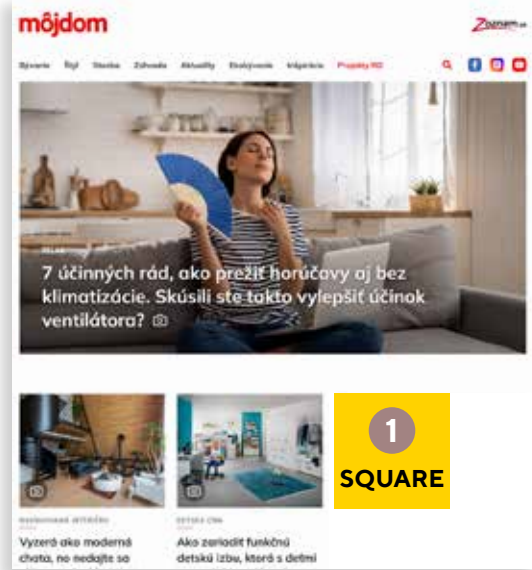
môjdom

Zoznam.sk

Bývanie Štýl Stavba Záhrada Aktuality Ekobývanie Inšpirácie Projekty MD

7 účinných rád, ako prežiť horúčavy aj bez klimatizácie. Skúsili ste takto vylepšiť účinok ventilátora?

1
SQUARE

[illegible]

Vyzerá ako moderná chata, no nedajte sa

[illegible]

Ako zariadiť funkčnú detskú izbu, ktorá s deťmi